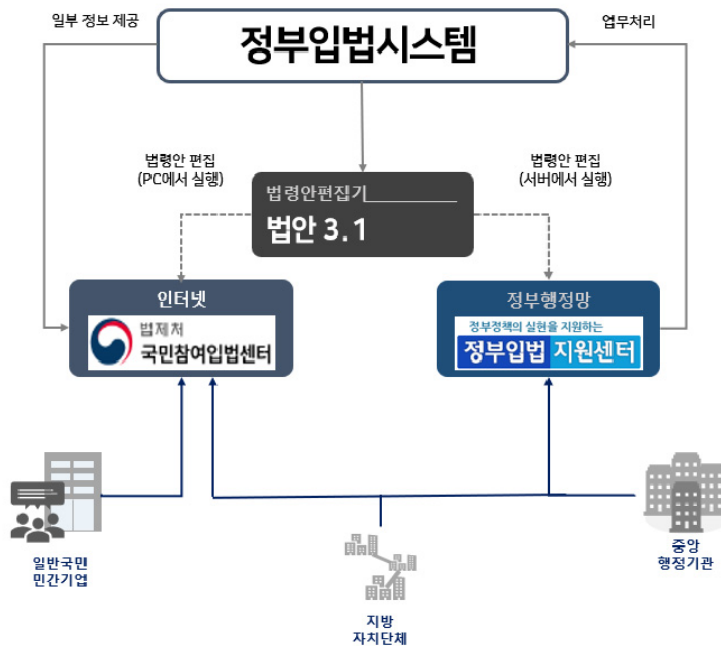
일부 정보 제공

정부입법시스템

업무처리

법령안 편집
(PC에서 실행)

법령안편집기
법안 3.1

법령안 편집
(서버에서 실행)

인터넷

법제처
국민참여입법센터

정부행정망

정부정책의 실현을 지원하는
정부입법 지원센터

일반국민
민간기업

지방
자치단체

중앙
행정기관